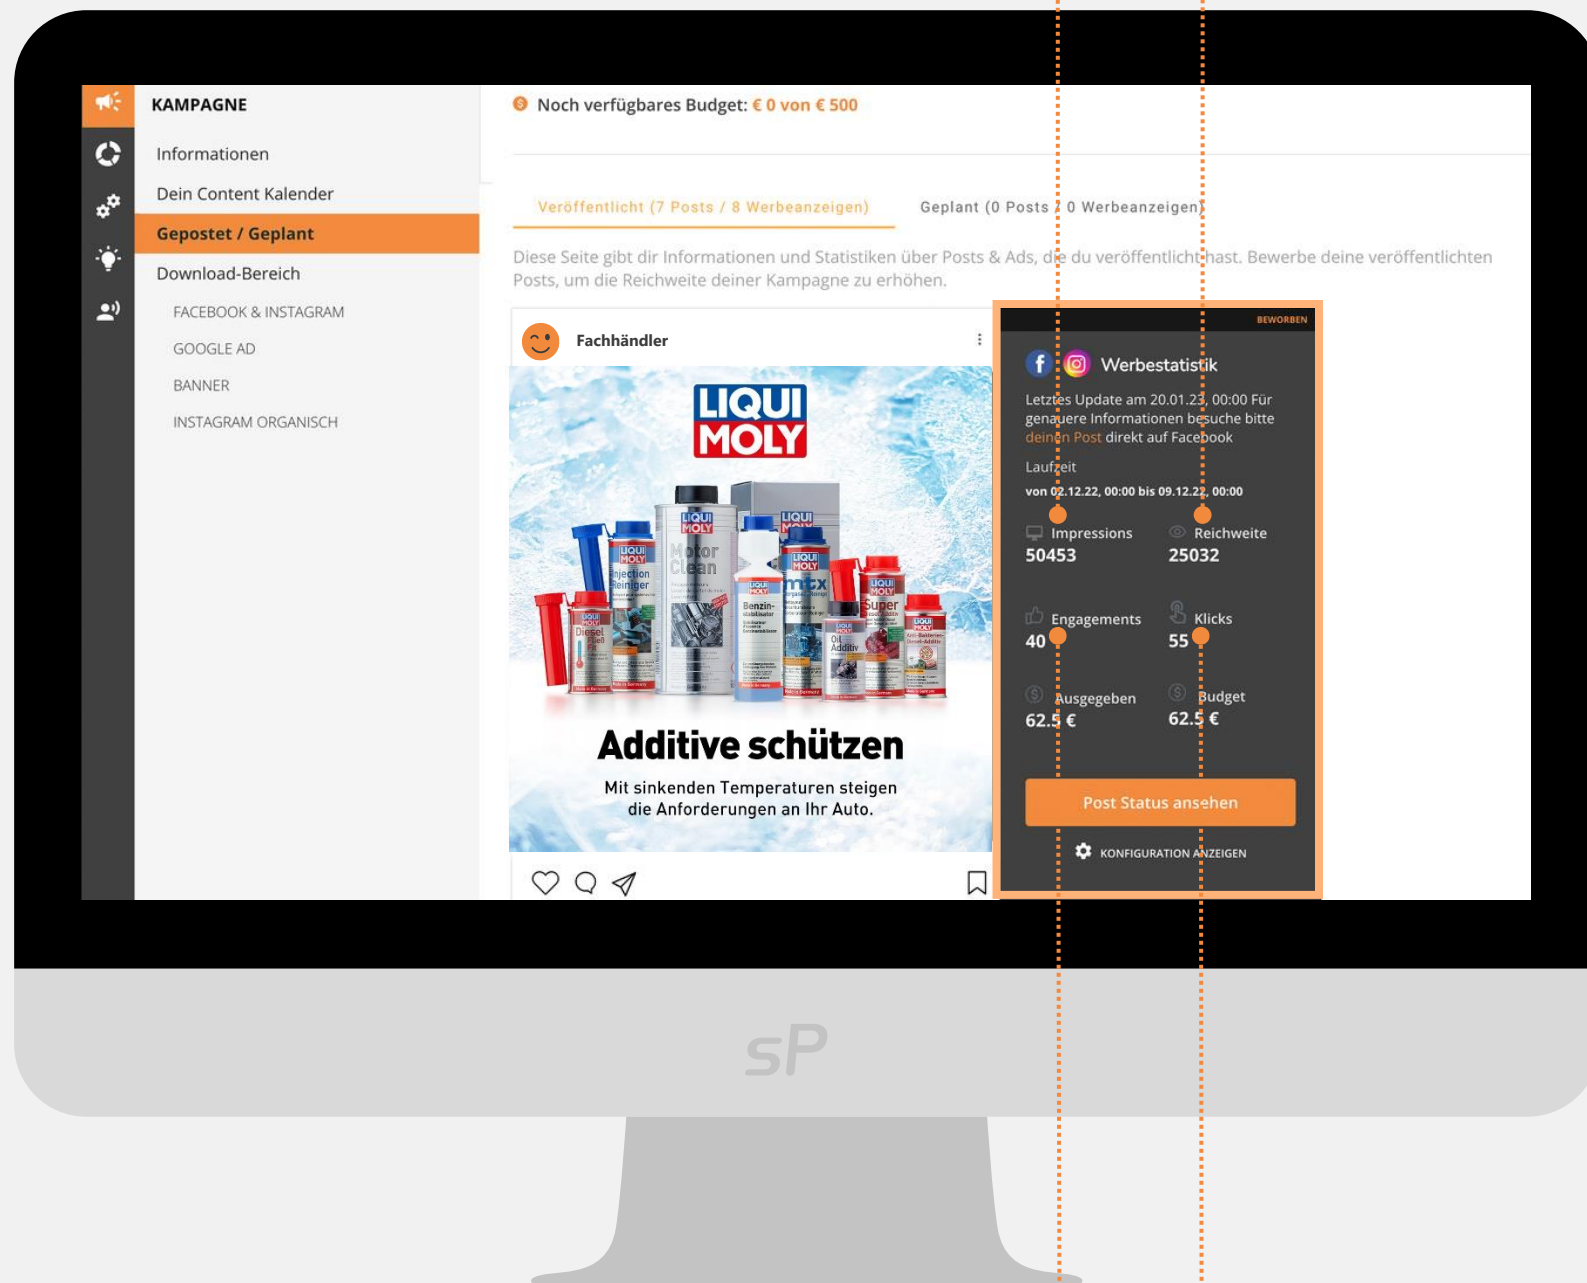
KAMPAGNE

Informationen
Dein Content Kalender
Gepostet / Geplant
Download-Bereich
FACEBOOK & INSTAGRAM
GOOGLE AD
BANNER
INSTAGRAM ORGANISCH

Noch verfügbares Budget: € 0 von € 500

Veröffentlicht (7 Posts / 8 Werbeanzeigen)
Geplant (0 Posts / 0 Werbeanzeigen)

Diese Seite gibt dir Informationen und Statistiken über Posts & Ads, die du veröffentlicht hast. Bewerbe deine veröffentlichten Posts, um die Reichweite deiner Kampagne zu erhöhen.

Fachhändler

LIQUI MOLY

Injection Reiniger
Motor Clean
Benzin-stabilisator
mtx
Super
Diesel Fließ Fit
Oil Additiv

Additive schützen
Mit sinkenden Temperaturen steigen die Anforderungen an Ihr Auto.

BEWORBEN
Werbestatistik
Letztes Update am 20.01.23, 00:00 Für genauere Informationen besuche bitte deinen Post direkt auf Facebook
Laufzeit
von 02.12.22, 00:00 bis 09.12.22, 00:00
Impressions
50453
Reichweite
25032
Engagements
40
Klicks
55
Ausgegeben
62.5 €
Budget
62.5 €
Post Status ansehen
KONFIGURATION ANZEIGEN

sP